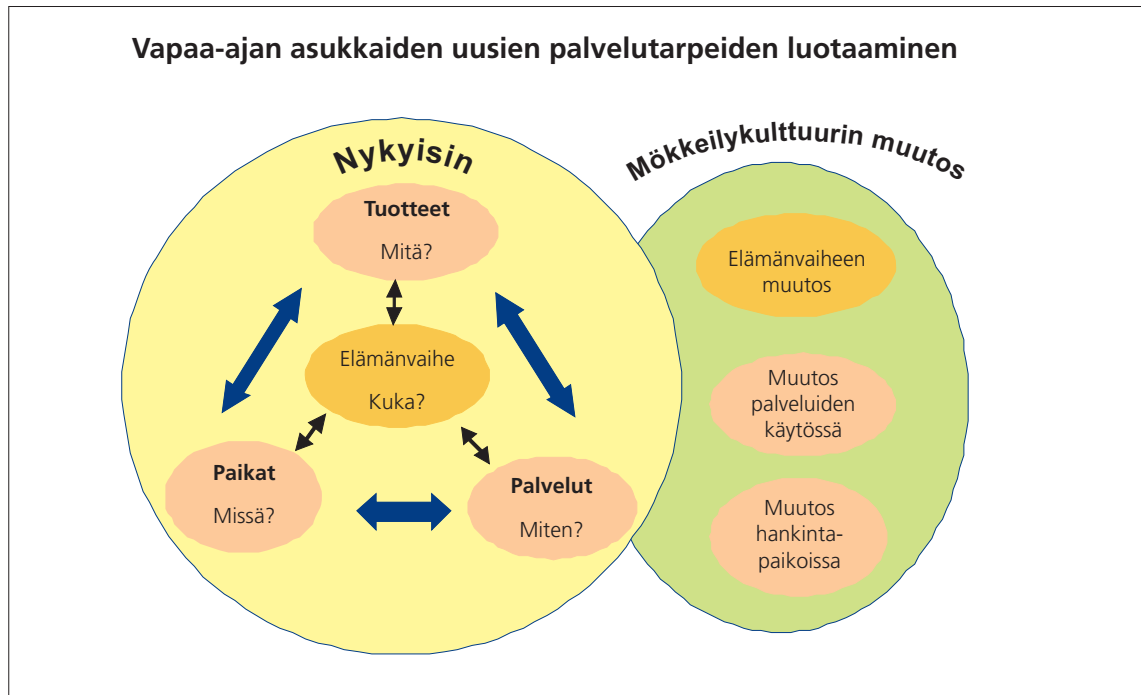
Vapaa-ajan asukkaiden uusien palvelutarpeiden luotaaminen

Nykyisin

Tuotteet

Mitä?

Elämänvaihe

Kuka?

Paikat

Missä?

Palvelut

Miten?

Mökkeilykulttuurin muutos

Elämänvaiheen muutos

Muutos palveluiden käytössä

Muutos hankintapaikoissa